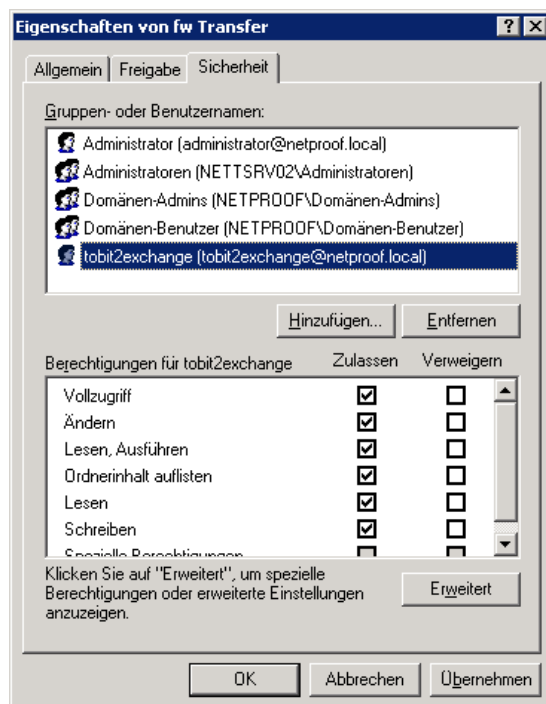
Eigenschaften von fw Transfer

? X

Allgemein | Freigabe | Sicherheit

Gruppen- oder Benutzernamen:

Administrator (administrator@netproof.local)
Administratoren (NETTSRV02\Administratoren)
Domänen-Admins (NETPROOF\Domänen-Admins)
Domänen-Benutzer (NETPROOF\Domänen-Benutzer)
tobit2exchange (tobit2exchange@netproof.local)

Hinzufügen... | Entfernen

| Berechtigungen für tobit2exchange | Zulassen | Verweigern |
|---|---|---|
| Vollzugriff | ☑ | ☐ |
| Ändern | ☑ | ☐ |
| Lesen, Ausführen | ☑ | ☐ |
| Ordnerinhalt auflisten | ☑ | ☐ |
| Lesen | ☑ | ☐ |
| Schreiben | ☑ | ☐ |
| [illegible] | ☐ | ☐ |

Klicken Sie auf "Erweitert", um spezielle Berechtigungen oder erweiterte Einstellungen anzuzeigen.

Erweitert

OK | Abbrechen | Übernehmen